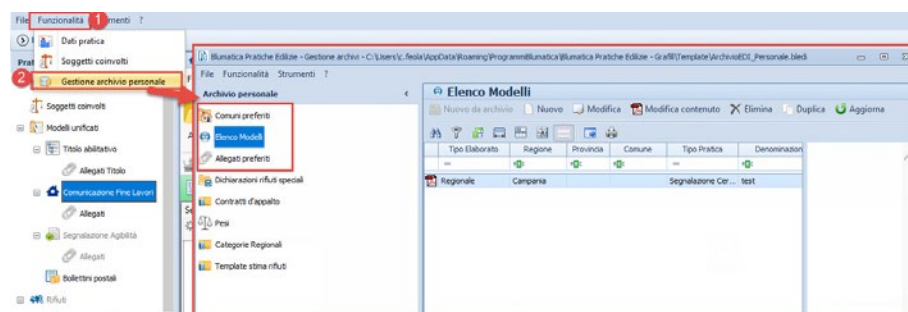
File Funzionalità 1 Strumenti ?

Dati pratica
Soggetti coinvolti
2 Gestione archivio personale

Prat
Soggetti coinvolti
Modelli unificati
Titolo abilitativo
Allegati Titolo
Comunicazione Fine Lavori
Allegati
Segnalazione Agibilità
Allegati
Bollettini postali
Rifiuti

Blumatica Pratiche Edilizie - Gestione archivi - C:\Users\c.feola\AppData\Roaming\Programmi\Blumatica\Blumatica Pratiche Edilizie - Grafill\Template\ArchivioEDI_Personale.bledi

File Funzionalità Strumenti ?

Archivio personale
Comuni preferiti
Elenco Modelli
Allegati preferiti
Dichiarazioni rifiuti speciali
Contratti d'appalto
Pesi
Categorie Regionali
Template stima rifiuti

Elenco Modelli
Nuovo da archivio Nuovo Modifica Modifica contenuto Elimina Duplica Aggiorna

| Tipo Elaborato | Regione | Provincia | Comune | Tipo Pratica | Denominaz |
|---|---|---|---|---|---|
| Regionale | Campania | | | Segnalazione Cer... | test |